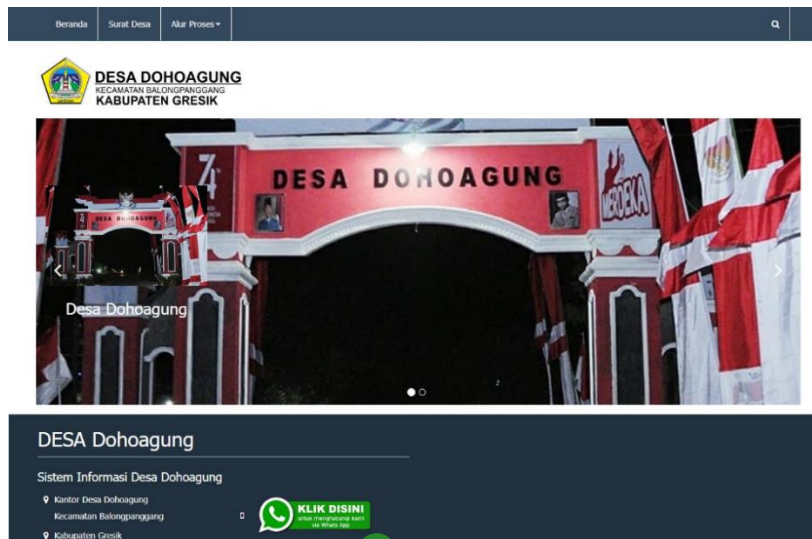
Beranda Surat Desa Alur Proses

DESA DOHOAGUNG
KECAMATAN BALONGPANGGANG
KABUPATEN GRESIK

DESA DOHOAGUNG

DESA DOHOAGUNG

MERDEKA

Desa Dohoagung

DESA Dohoagung

Sistem Informasi Desa Dohoagung

Kantor Desa Dohoagung
Kecamatan Balongpanggang

Kabupaten Gresik

KLIK DISINI
untuk menghubungi kami via Whats App